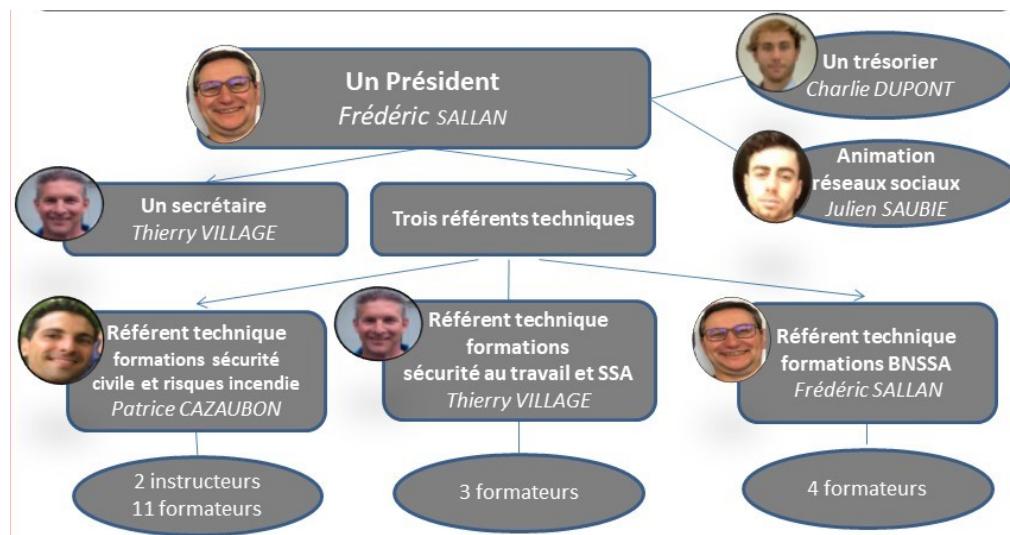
Un Président
Frédéric SALLAN

Un trésorier
Charlie DUPONT

Animation réseaux sociaux
Julien SAUBIE

Un secrétaire
Thierry VILLAGE

Trois référents techniques

Référent technique formations sécurité civile et risques incendie
Patrice CAZAUBON

Référent technique formations sécurité au travail et SSA
Thierry VILLAGE

Référent technique formations BNSSA
Frédéric SALLAN

2 instructeurs
11 formateurs

3 formateurs

4 formateurs